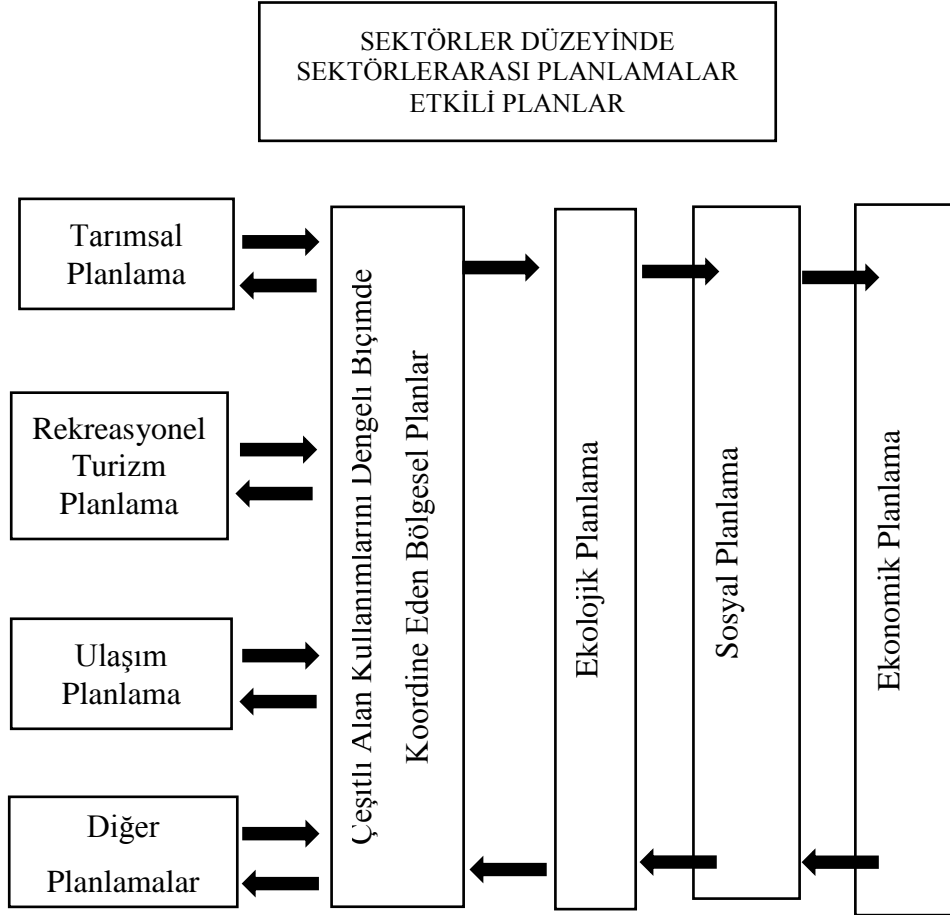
SEKTÖRLER DÜZEYİNDE SEKTÖRLERARASI PLANLAMALAR ETKİLİ PLANLAR

Tarımsal Planlama

Rekreasyonel Turizm Planlama

Ulaşım Planlama

Diğer Planlamalar

Çeşitli Alan Kullanımlarını Dengeli Biçimde Koordine Eden Bölgesel Planlar

Ekolojik Planlama

Sosyal Planlama

Ekonomik Planlama